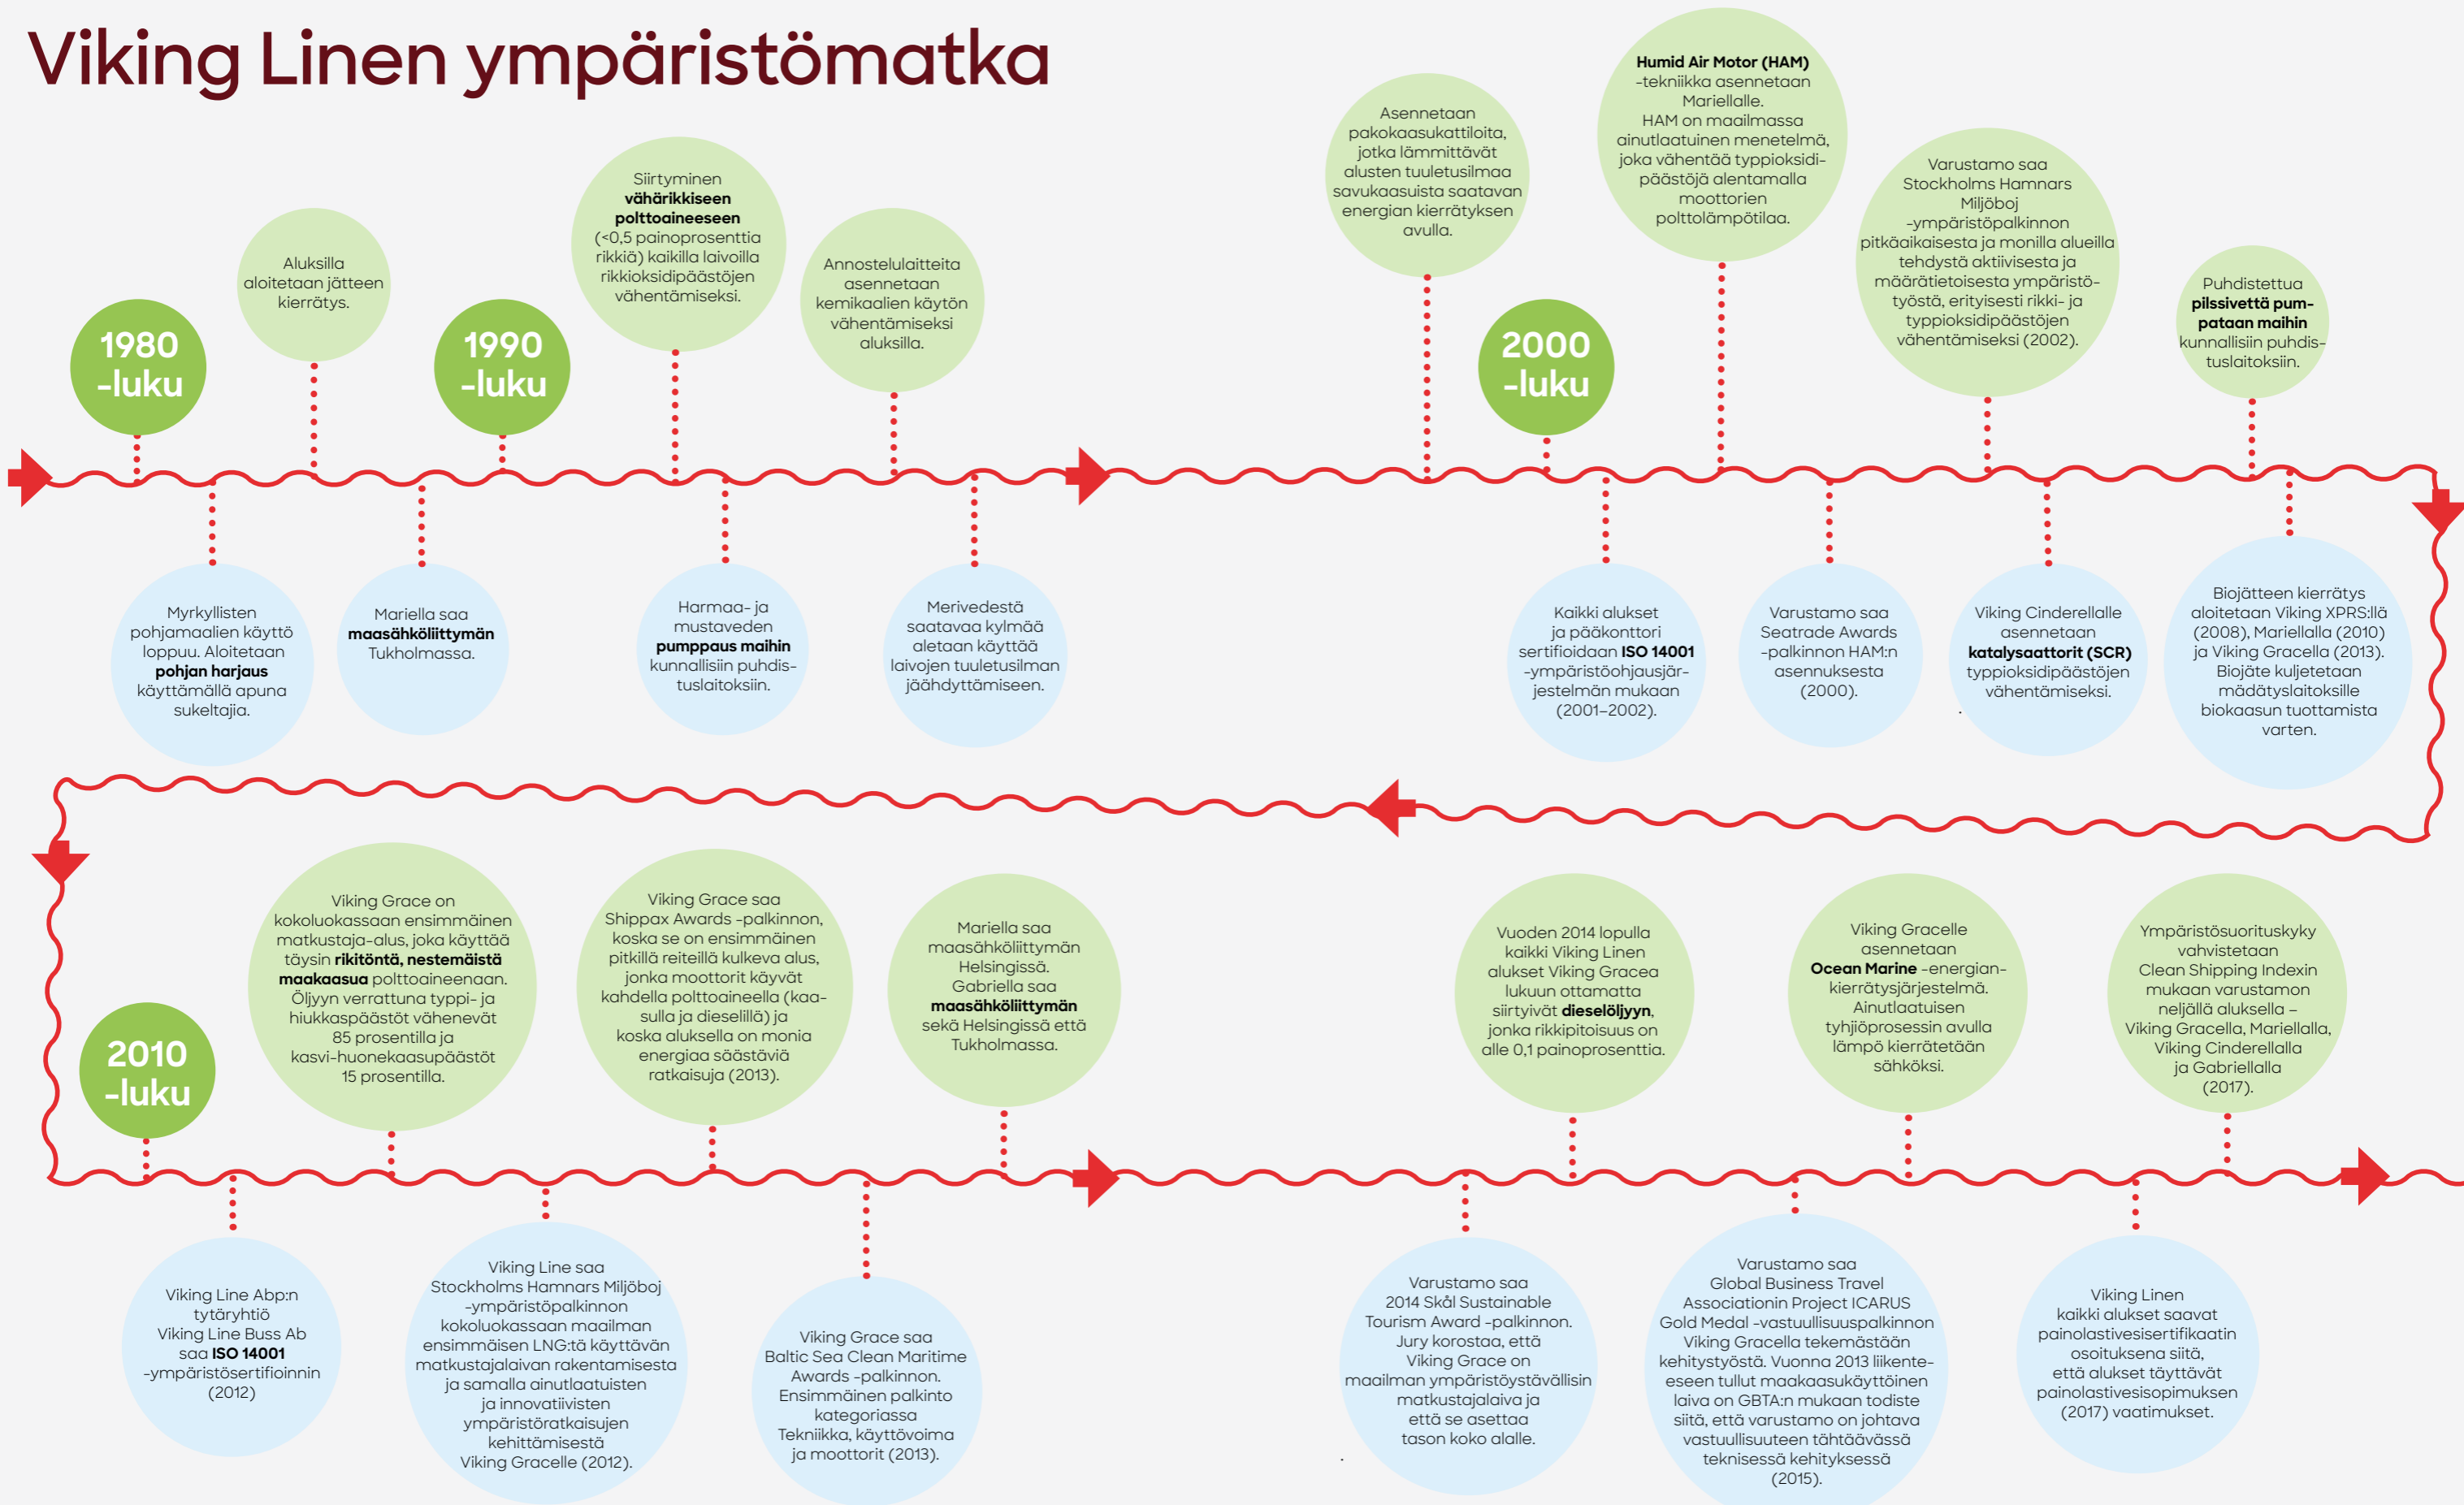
Viking Linen ympäristömatka

1980 -luku

Aluksilla aloitetaan jätteen kierrätys.

Myrkyllisten pohjamaalien käyttö loppuu. Aloitetaan pohjan harjaus käyttämällä apuna sukeltajia.

Mariella saa maasähköliittymän Tukholmassa.

1990 -luku

Siirtyminen vähärikkiseen polttoaineeseen (<0,5 painoprosenttia rikkiä) kaikilla laivoilla rikkioksidipäästöjen vähentämiseksi.

Harmaa- ja mustaveden pumppaus maihin kunnallisiin puhdistuslaitoksiin.

Annostelulaitteita asennetaan kemikaalien käytön vähentämiseksi aluksilla.

Merivedestä saatavaa kylmää aletaan käyttää laivojen tuuletusilman jäähdyttämiseen.

Asennetaan pakokaasukattiloita, jotka lämmittävät alusten tuuletusilmaa savukaasuista saatavan energian kierrätyksen avulla.

2000 -luku

Kaikki alukset ja pääkonttori sertifioidaan ISO 14001 -ympäristöohjausjärjestelmän mukaan (2001–2002).

Humid Air Motor (HAM) -tekniikka asennetaan Mariellalle. HAM on maailmassa ainutlaatuinen menetelmä, joka vähentää typpioksidipäästöjä alentamalla moottorien polttolämpötilaa.

Varustamo saa Seatrade Awards -palkinnon HAM:n asennuksesta (2000).

Varustamo saa Stockholms Hamnars Miljöboj -ympäristöpalkinnon pitkäaikaisesta ja monilla alueilla tehdystä aktiivisesta ja määrätietoisesta ympäristötyöstä, erityisesti rikki- ja typpioksidipäästöjen vähentämiseksi (2002).

Viking Cinderellalle asennetaan katalysaattorit (SCR) typpioksidipäästöjen vähentämiseksi.

Puhdistettua pilssivettä pumpataan maihin kunnallisiin puhdistuslaitoksiin.

Biojätteen kierrätys aloitetaan Viking XPRS:llä (2008), Mariellalla (2010) ja Viking Gracella (2013). Biojäte kuljetetaan mädätyslaitoksille biokaasun tuottamista varten.

2010 -luku

Viking Line Abp:n tytäryhtiö Viking Line Buss Ab saa ISO 14001 -ympäristösertifioinnin (2012)

Viking Grace on kokoluokassaan ensimmäinen matkustaja-alus, joka käyttää täysin rikitöntä, nestemäistä maakaasua polttoaineenaan. Öljyyn verrattuna typpi- ja hiukkaspäästöt vähenevät 85 prosentilla ja kasvi-huonekaasupäästöt 15 prosentilla.

Viking Line saa Stockholms Hamnars Miljöboj -ympäristöpalkinnon kokoluokassaan maailman ensimmäisen LNG:tä käyttävän matkustajalaivan rakentamisesta ja samalla ainutlaatuisten ja innovatiivisten ympäristöratkaisujen kehittämisestä Viking Gracelle (2012).

Viking Grace saa Shippax Awards -palkinnon, koska se on ensimmäinen pitkillä reiteillä kulkeva alus, jonka moottorit käyvät kahdella polttoaineella (kaasulla ja dieselillä) ja koska aluksella on monia energiaa säästäviä ratkaisuja (2013).

Viking Grace saa Baltic Sea Clean Maritime Awards -palkinnon. Ensimmäinen palkinto kategoriassa Tekniikka, käyttövoima ja moottorit (2013).

Mariella saa maasähköliittymän Helsingissä. Gabriella saa maasähköliittymän sekä Helsingissä että Tukholmassa.

Vuoden 2014 lopulla kaikki Viking Linen alukset Viking Gracea lukuun ottamatta siirtyivät dieselöljyyn, jonka rikkipitoisuus on alle 0,1 painoprosenttia.

Varustamo saa 2014 Skål Sustainable Tourism Award -palkinnon. Jury korostaa, että Viking Grace on maailman ympäristöystävällisin matkustajalaiva ja että se asettaa tason koko alalle.

Viking Gracelle asennetaan Ocean Marine -energiankierrätysjärjestelmä. Ainutlaatuisen tyhjiöprosessin avulla lämpö kierrätetään sähköksi.

Varustamo saa Global Business Travel Associationin Project ICARUS Gold Medal -vastuullisuuspalkinnon Viking Gracella tekemästään kehitystyöstä. Vuonna 2013 liikenteeseen tullut maakaasukäyttöinen laiva on GBTA:n mukaan todiste siitä, että varustamo on johtava vastuullisuuteen tähtäävässä teknisessä kehityksessä (2015).

Ympäristösuorituskyky vahvistetaan Clean Shipping Indexin mukaan varustamon neljällä aluksella – Viking Gracella, Mariellalla, Viking Cinderellalla ja Gabriellalla (2017).

Viking Linen kaikki alukset saavat painolastivesisertifikaatin osoituksena siitä, että alukset täyttävät painolastivesisopimuksen (2017) vaatimukset.